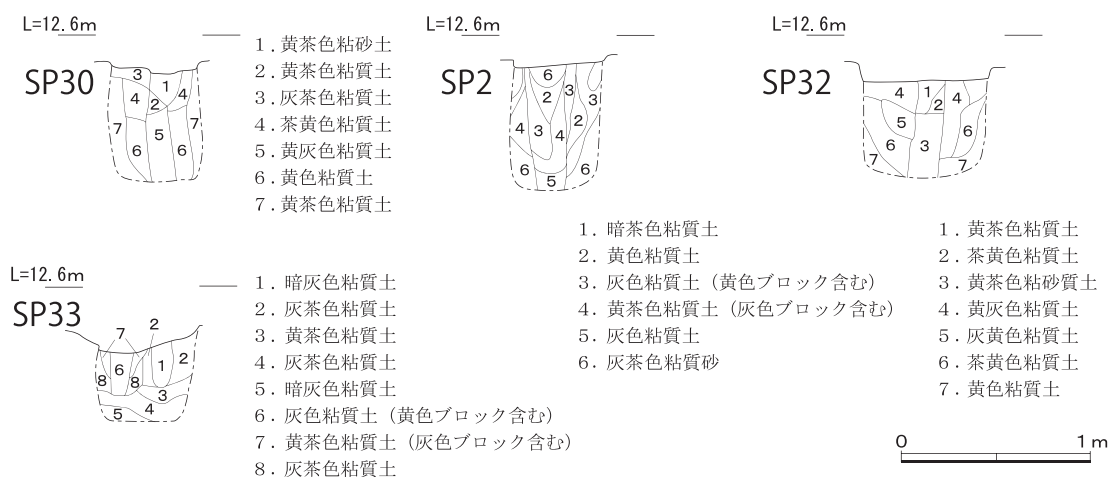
L=12.6m

SP30

3 1 4 2 4 7 5 7 6 6

1. 黄茶色粘砂土
2. 黄茶色粘質土
3. 灰茶色粘質土
4. 茶黄色粘質土
5. 黄灰色粘質土
6. 黄色粘質土
7. 黄茶色粘質土

L=12.6m

SP2

6 2 3 3 4 3 4 2 1 6 5 6

1. 暗茶色粘質土
2. 黄色粘質土
3. 灰色粘質土（黄色ブロック含む）
4. 黄茶色粘質土（灰色ブロック含む）
5. 灰色粘質土
6. 灰茶色粘質砂

L=12.6m

SP32

4 1 2 4 5 6 6 3 7 7

1. 黄茶色粘質土
2. 茶黄色粘質土
3. 黄茶色粘砂質土
4. 黄灰色粘質土
5. 灰黄色粘質土
6. 茶黄色粘質土
7. 黄色粘質土

L=12.6m

SP33

7 2 8 6 8 1 2 3 5 4

1. 暗灰色粘質土
2. 灰茶色粘質土
3. 黄茶色粘質土
4. 灰茶色粘質土
5. 暗灰色粘質土
6. 灰色粘質土（黄色ブロック含む）
7. 黄茶色粘質土（灰色ブロック含む）
8. 灰茶色粘質土

0 1 m